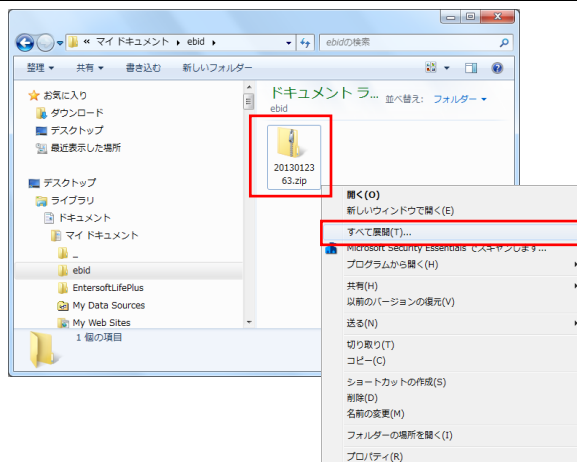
« マイ ドキュメント ▸ ebid ▸

ebidの検索

整理 ▾ 共有 ▾ 書き込む 新しいフォルダー

お気に入り
ダウンロード
デスクトップ
最近表示した場所

デスクトップ
ライブラリ
ドキュメント
マイ ドキュメント
_
ebid
EntersoftLifePlus
My Data Sources
My Web Sites

ドキュメント ラ...
ebid

並べ替え: フォルダー ▾

2013012363.zip

1 個の項目

開く(O)
新しいウィンドウで開く(E)
すべて展開(T)...
Microsoft Security Essentials でスキャンします...
プログラムから開く(H)
共有(H)
以前のバージョンの復元(V)
送る(N)
切り取り(T)
コピー(C)
ショートカットの作成(S)
削除(D)
名前の変更(M)
フォルダーの場所を開く(I)
プロパティ(R)